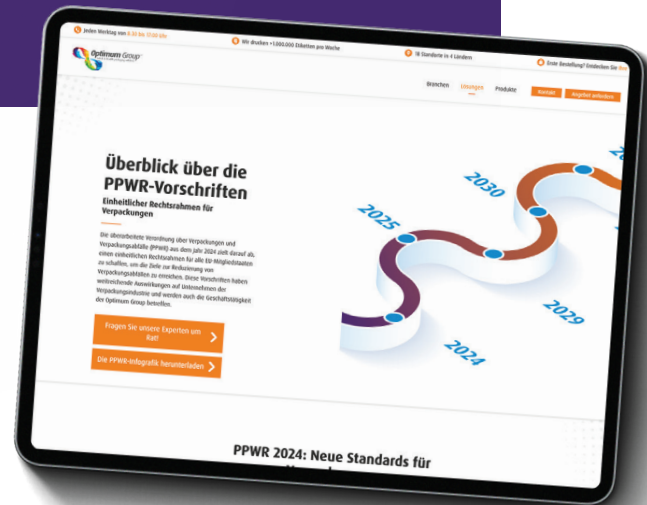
Jeden Werktag von 8.00 bis 17.00 Uhr

Wir drucken + 1.000.000 Etiketten pro Woche

18 Standorte in 4 Ländern

Erste Bestellung? Entdecken Sie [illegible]

Optimum Group

Branchen Lösungen Produkte Kontakt Angebot anfordern

Überblick über die PPWR-Vorschriften

Einheitlicher Rechtsrahmen für Verpackungen

Die überarbeitete Verordnung über Verpackungen und Verpackungsabfälle (PPWR) aus dem Jahr 2024 zielt darauf ab, einen einheitlichen Rechtsrahmen für alle EU-Mitgliedstaaten zu schaffen, um die Ziele zur Reduzierung von Verpackungsabfällen zu erreichen. Diese Vorschriften haben weitreichende Auswirkungen auf Unternehmen der Verpackungsindustrie und werden auch die Geschäftstätigkeit der Optimum Group betreffen.

Fragen Sie unsere Experten um Rat!

Die PPWR-Infografik herunterladen

2025

2030

20

2029

2024

PPWR 2024: Neue Standards für